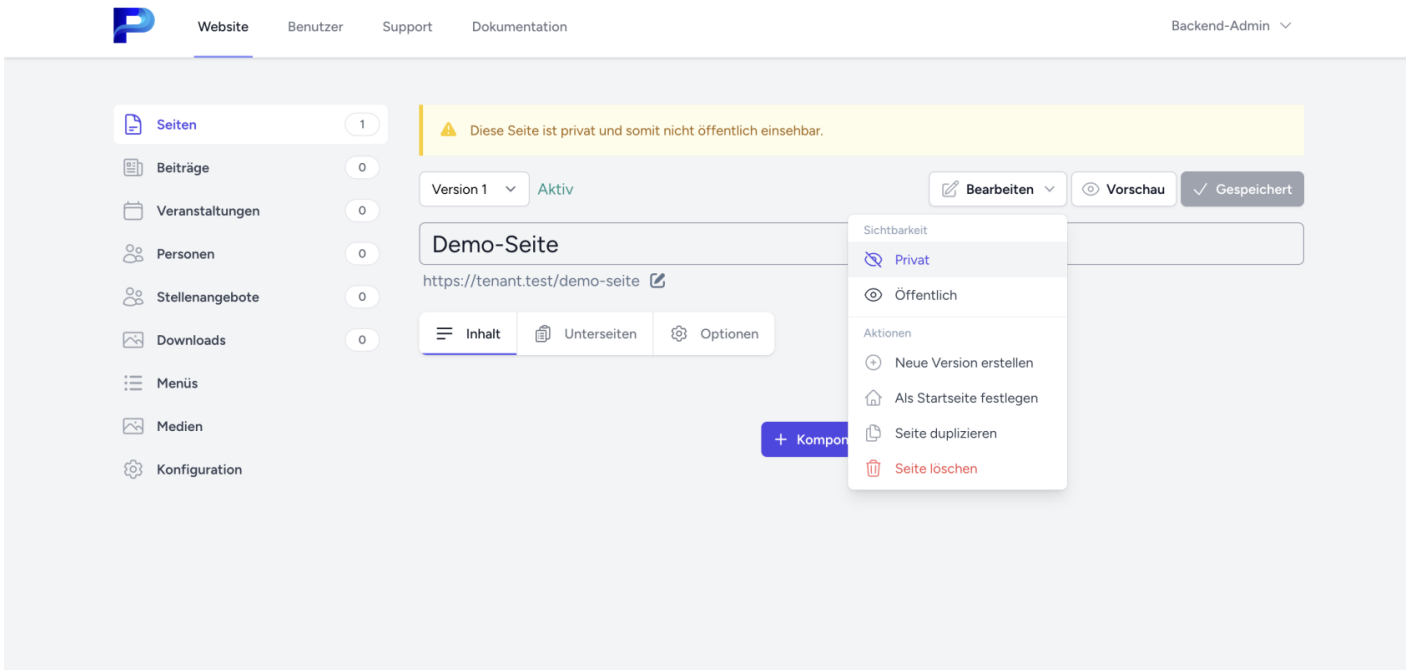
Website Benutzer Support Dokumentation Backend-Admin

Seiten 1
Beiträge 0
Veranstaltungen 0
Personen 0
Stellenangebote 0
Downloads 0
Menüs
Medien
Konfiguration

Diese Seite ist privat und somit nicht öffentlich einsehbar.

Version 1 Aktiv

Bearbeiten Vorschau Gespeichert

Demo-Seite

https://tenant.test/demo-seite

Inhalt Unterseiten Optionen

+ Kompon

Sichtbarkeit
Privat
Öffentlich
Aktionen
Neue Version erstellen
Als Startseite festlegen
Seite duplizieren
Seite löschen